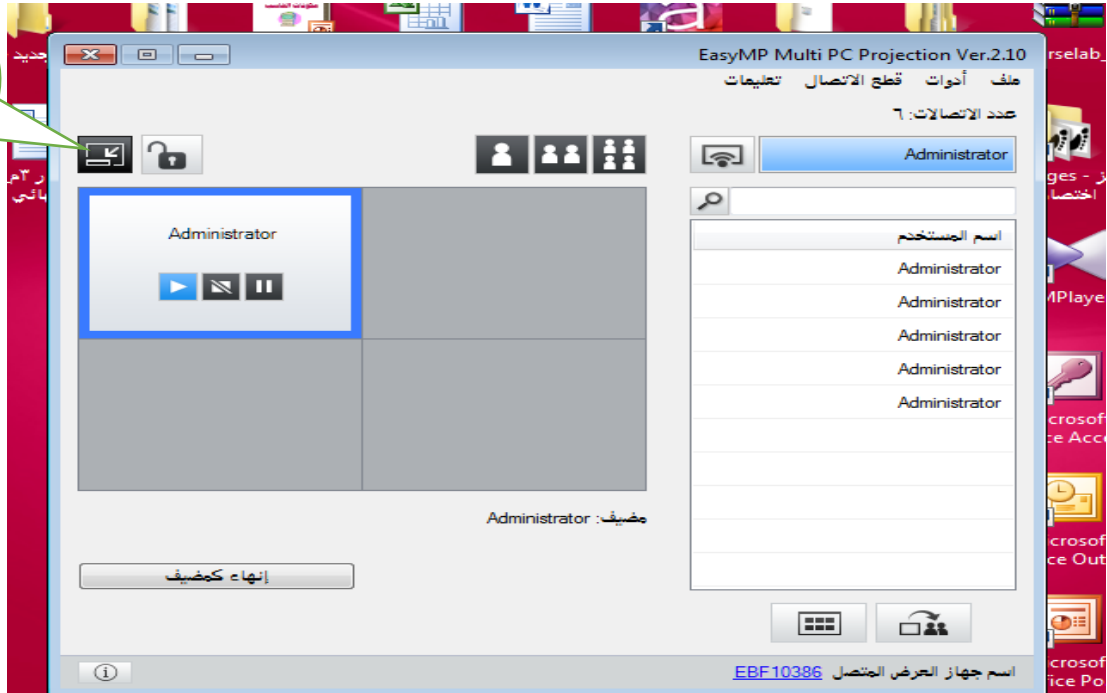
جديد

EasyMP Multi PC Projection Ver.2.10

ملف أدوات قطع الاتصال تعليمات

عدد الاتصالات: ٦

Administrator

اسم المستخدم

Administrator

Administrator

Administrator

Administrator

Administrator

Administrator

مضيف: Administrator

إنهاء كمضيف

اسم جهاز العرض المتصل EBF10386

rselab_

ges -

اختصا

MPlaye

crosof

ce Acc

crosof

ce Out

crosof

ice Po

ر ٣م

بائي